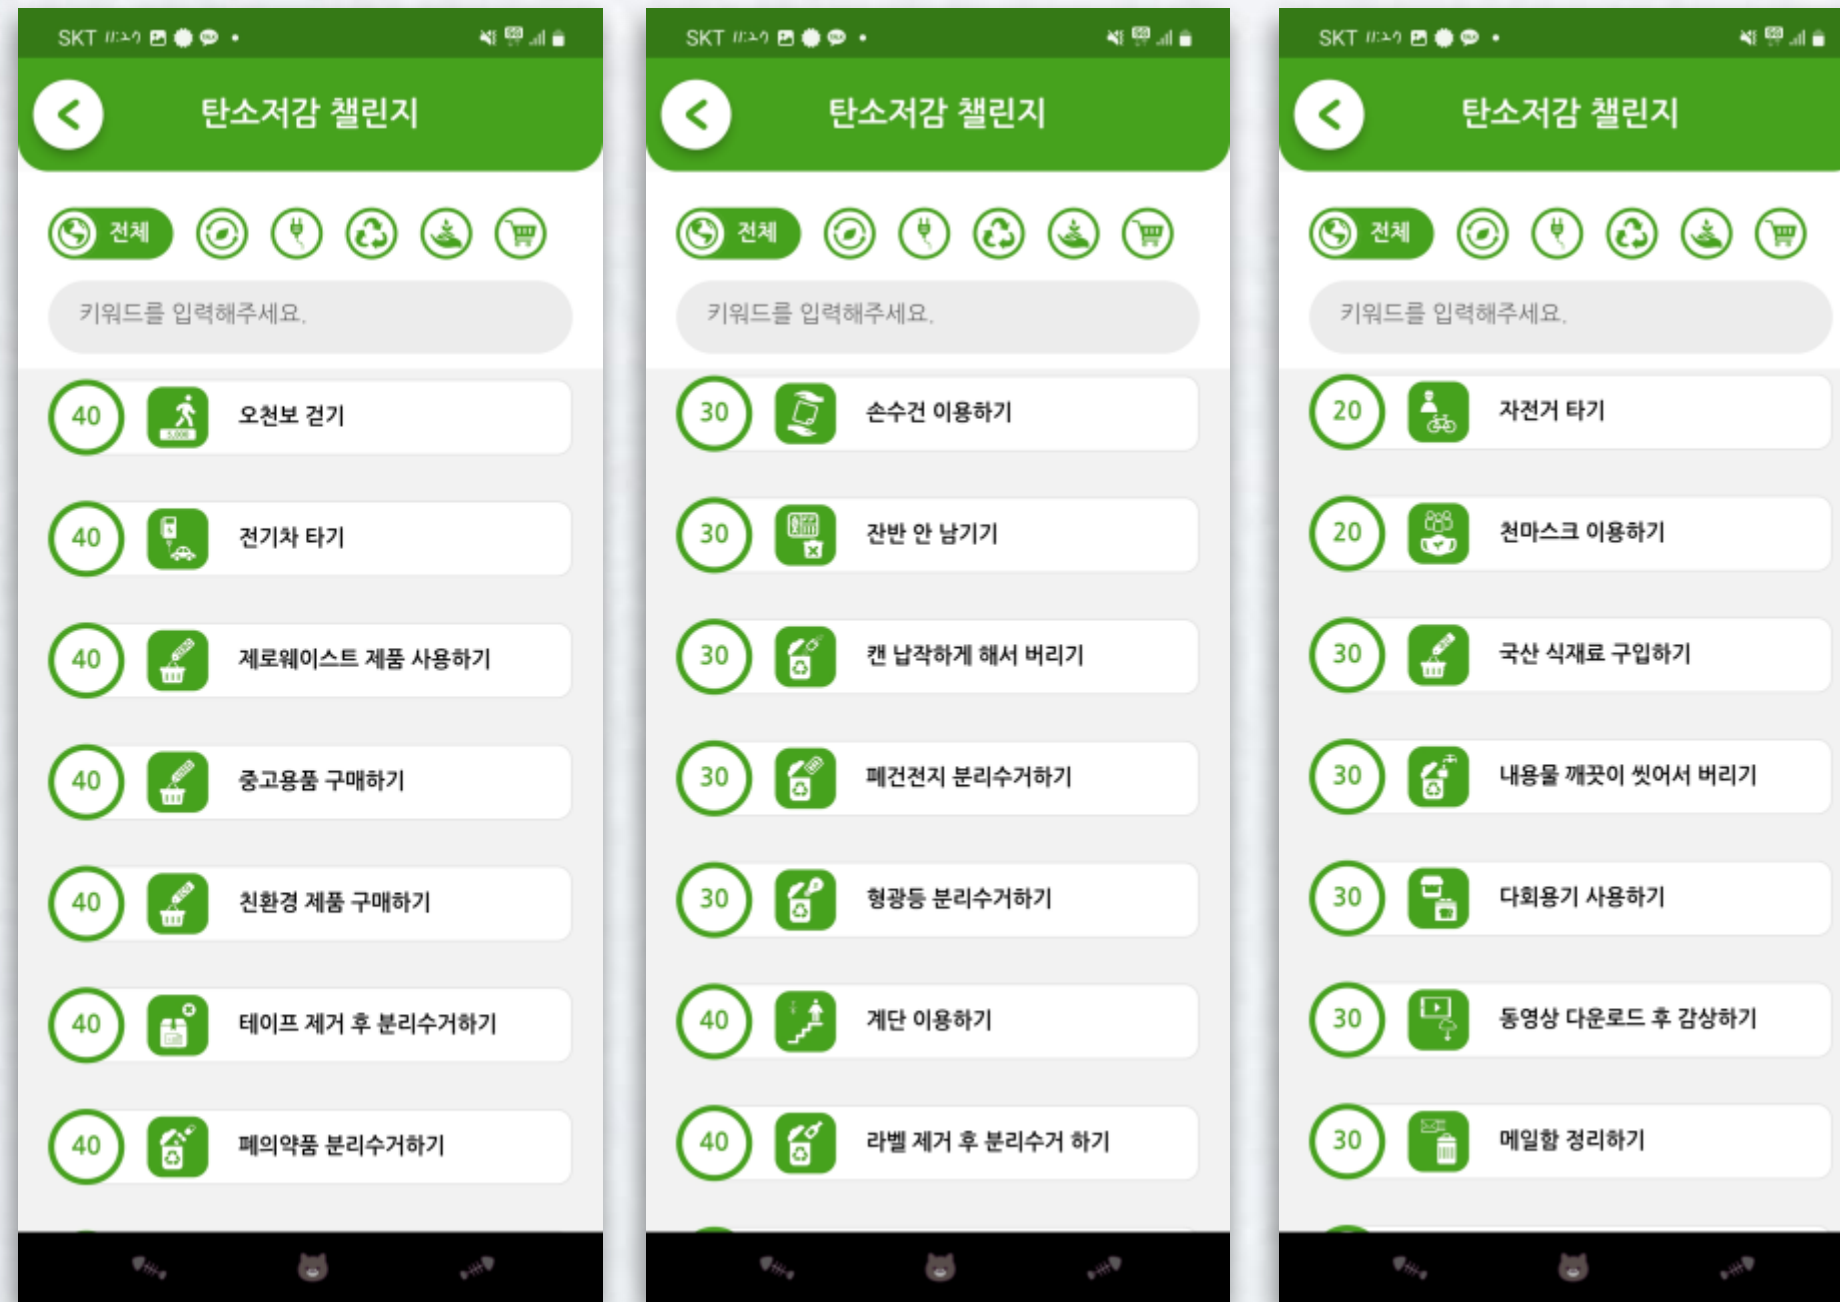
SKT

탄소저감 챌린지

전체

키워드를 입력해주세요.

40 오천보 걷기

40 전기차 타기

40 제로웨이스트 제품 사용하기

40 중고용품 구매하기

40 친환경 제품 구매하기

40 테이프 제거 후 분리수거하기

40 폐의약품 분리수거하기

SKT

탄소저감 챌린지

전체

키워드를 입력해주세요.

30 손수건 이용하기

30 잔반 안 남기기

30 캔 납작하게 해서 버리기

30 폐건전지 분리수거하기

30 형광등 분리수거하기

40 계단 이용하기

40 라벨 제거 후 분리수거 하기

SKT

탄소저감 챌린지

전체

키워드를 입력해주세요.

20 자전거 타기

20 천마스크 이용하기

30 국산 식재료 구입하기

30 내용물 깨끗이 씻어서 버리기

30 다회용기 사용하기

30 동영상 다운로드 후 감상하기

30 메일함 정리하기